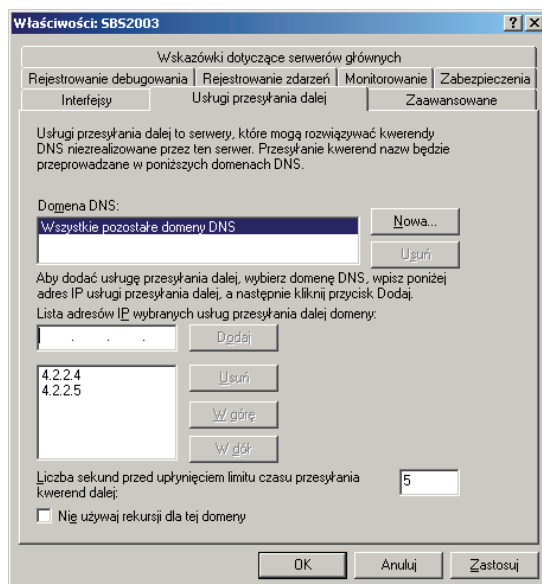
Właściwości: SBS2003

?

X

Wskazówki dotyczące serwerów głównych

Rejestrowanie debugowania | Rejestrowanie zdarzeń | Monitorowanie | Zabezpieczenia

Interfejsy | Usługi przesyłania dalej | Zaawansowane

Usługi przesyłania dalej to serwery, które mogą rozwiązywać kwerendy DNS niezrealizowane przez ten serwer. Przesyłanie kwerend nazw będzie przeprowadzane w poniższych domenach DNS.

Domena DNS:

Wszystkie pozostałe domeny DNS

Nowa...

Usuń

Aby dodać usługę przesyłania dalej, wybierz domenę DNS, wpisz poniżej adres IP usługi przesyłania dalej, a następnie kliknij przycisk Dodaj.

Lista adresów IP wybranych usług przesyłania dalej domeny:

. . .

Dodaj

4.2.2.4
4.2.2.5

Usuń

W górę

W dół

Liczba sekund przed upłynięciem limitu czasu przesyłania kwerend dalej:

5

Nie używaj rekursji dla tej domeny

OK

Anuluj

Zastosuj